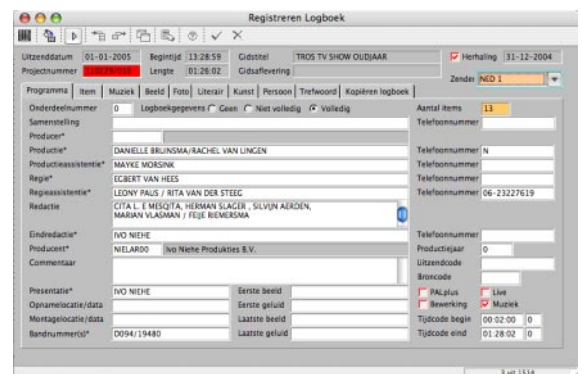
Registreren Logboek

Uitzenddatum 01-01-2005 Begintijd 13:28:59 Gidstitel TROS TV SHOW OUDJAAR Herhaling 31-12-2004
Projectnummer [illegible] Lengte 01:26:02 Gidsaflevering
Zender NED 1

Programma | Item | Muziek | Beeld | Foto | Literair | Kunst | Persoon | Trefwoord | Kopiëren logboek

Onderdeelnummer 0 Logboekgegevens Geen Niet volledig Volledig
Aantal items 13
Samenstelling
Telefoonnummer
Producer*
Productie* DANIELLE BRUINSMA/RACHEL VAN LINGEN
Telefoonnummer N
Productieassistentie* MAYKE MORSINK
Telefoonnummer
Regie* EGBERT VAN HEES
Telefoonnummer
Regieassistentie* LEONY PAUS / RITA VAN DER STEEG
Telefoonnummer 06-23227619
Redactie CITA L. E MESQITA, HERMAN SLAGER , SILVIJN AERDEN, MARIAN VLASMAN / FEIJE RIEMERSMA
Eindredactie* IVO NIEHE
Telefoonnummer
Producent* NIELARD0 Ivo Niehe Produkties B.V.
Productiejaar 0
Commentaar
Uitzendcode
Broncode
Presentatie* IVO NIEHE
Eerste beeld
PALplus
Live
Opnamelocatie/data
Eerste geluid
Bewerking
Muziek
Montagelocatie/data
Laatste beeld
Tijdcode begin 00:02:00 0
Bandnummer(s)* D094/19480
Laatste geluid
Tijdcode eind 01:28:02 0

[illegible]